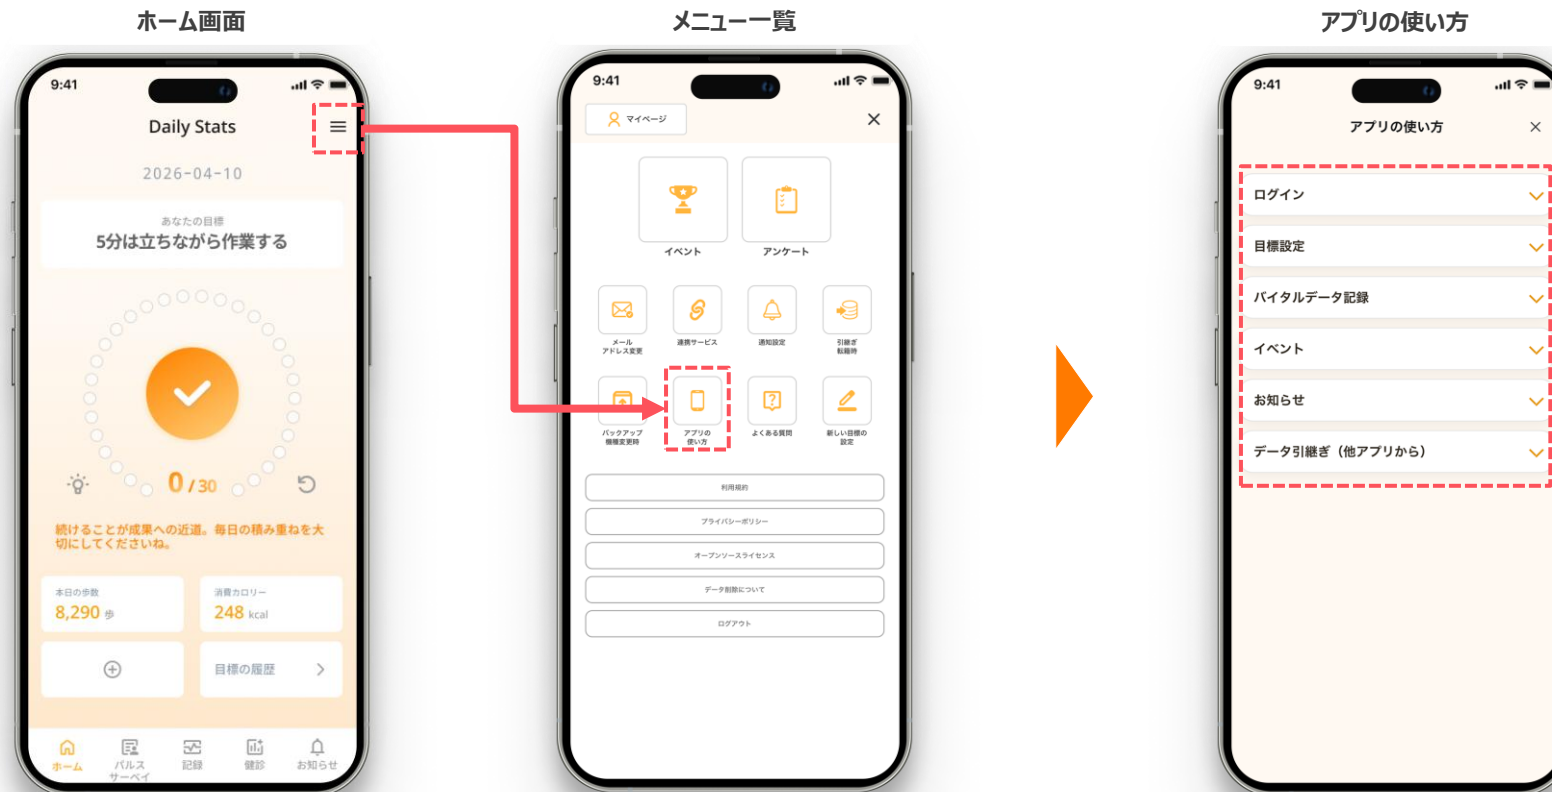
ホーム画面

9:41

Daily Stats

2026-04-10

あなたの目標
5分は立ちながら作業する

0 / 30

続けることが成果への近道。毎日の積み重ねを大切にしてくださいね。

本日の歩数
8,290 歩

消費カロリー
248 kcal

目標の履歴

ホーム
パルスサーベイ
記録
健診
お知らせ

メニュー一覧

9:41

マイページ

イベント
アンケート

メール アドレス変更
連携サービス
通知設定
引継ぎ 執筆時

バックアップ 機種変更時
アプリの 使い方
よくある質問
新しい目標の 設定

利用規約
プライバシーポリシー
オープンソースライセンス
データ削除について
ログアウト

アプリの使い方

9:41

アプリの使い方

ログイン
目標設定
バイタルデータ記録
イベント
お知らせ
データ引継ぎ（他アプリから）